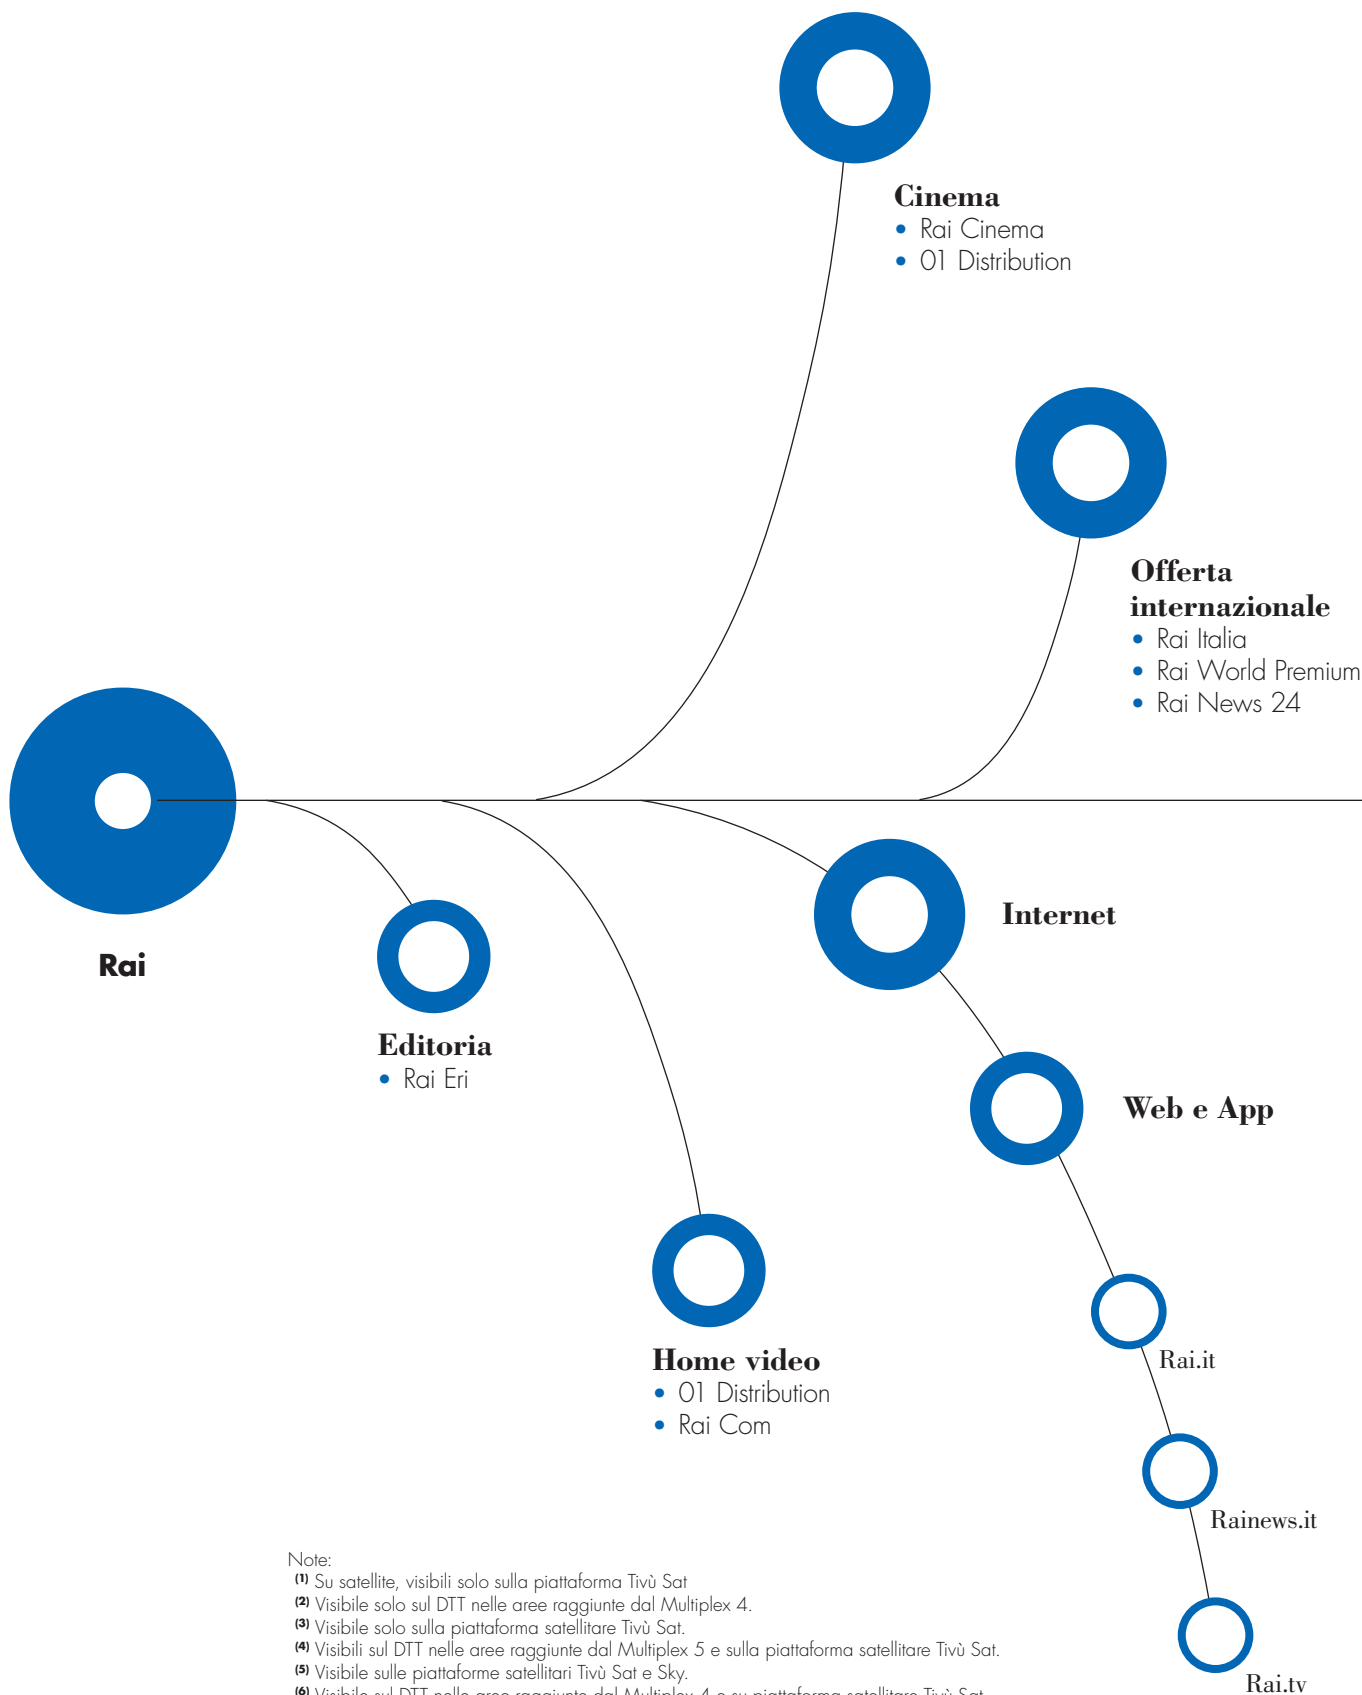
Cinema
• Rai Cinema
• 01 Distribution

Offerta internazionale
• Rai Italia
• Rai World Premium
• Rai News 24

Rai

Editoria
• Rai Eri

Internet

Web e App

Home video
• 01 Distribution
• Rai Com

Rai.it

Rainews.it

Rai.tv

Note:
(1) Su satellite, visibili solo sulla piattaforma Tivù Sat
(2) Visibile solo sul DTT nelle aree raggiunte dal Multiplex 4.
(3) Visibile solo sulla piattaforma satellitare Tivù Sat.
(4) Visibili sul DTT nelle aree raggiunte dal Multiplex 5 e sulla piattaforma satellitare Tivù Sat.
(5) Visibile sulle piattaforme satellitari Tivù Sat e Sky.
(6) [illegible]